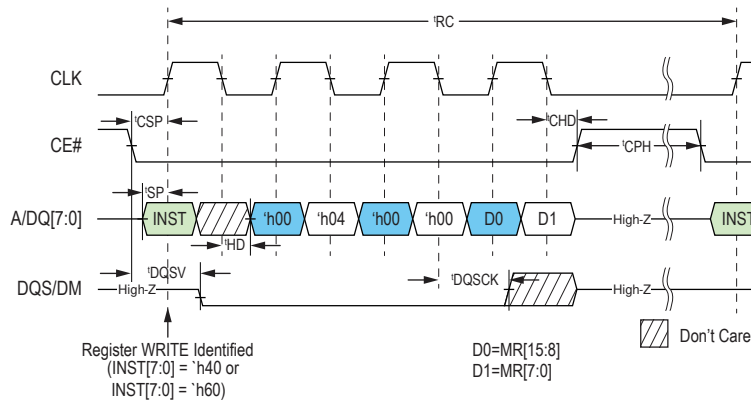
ᵗRC

CLK

CE#

ᵗCSP

ᵗCHD

ᵗCPH

ᵗSP

A/DQ[7:0]

INST

ʻh00

ʻh04

ʻh00

ʻh00

D0

D1

High-Z

INST

ᵗHD

ᵗDQSV

DQS/DM

High-Z

ᵗDQSCK

High-Z

Don't Care

Register WRITE Identified (INST[7:0] = `h40 or INST[7:0] = `h60)

D0=MR[15:8]
D1=MR[7:0]